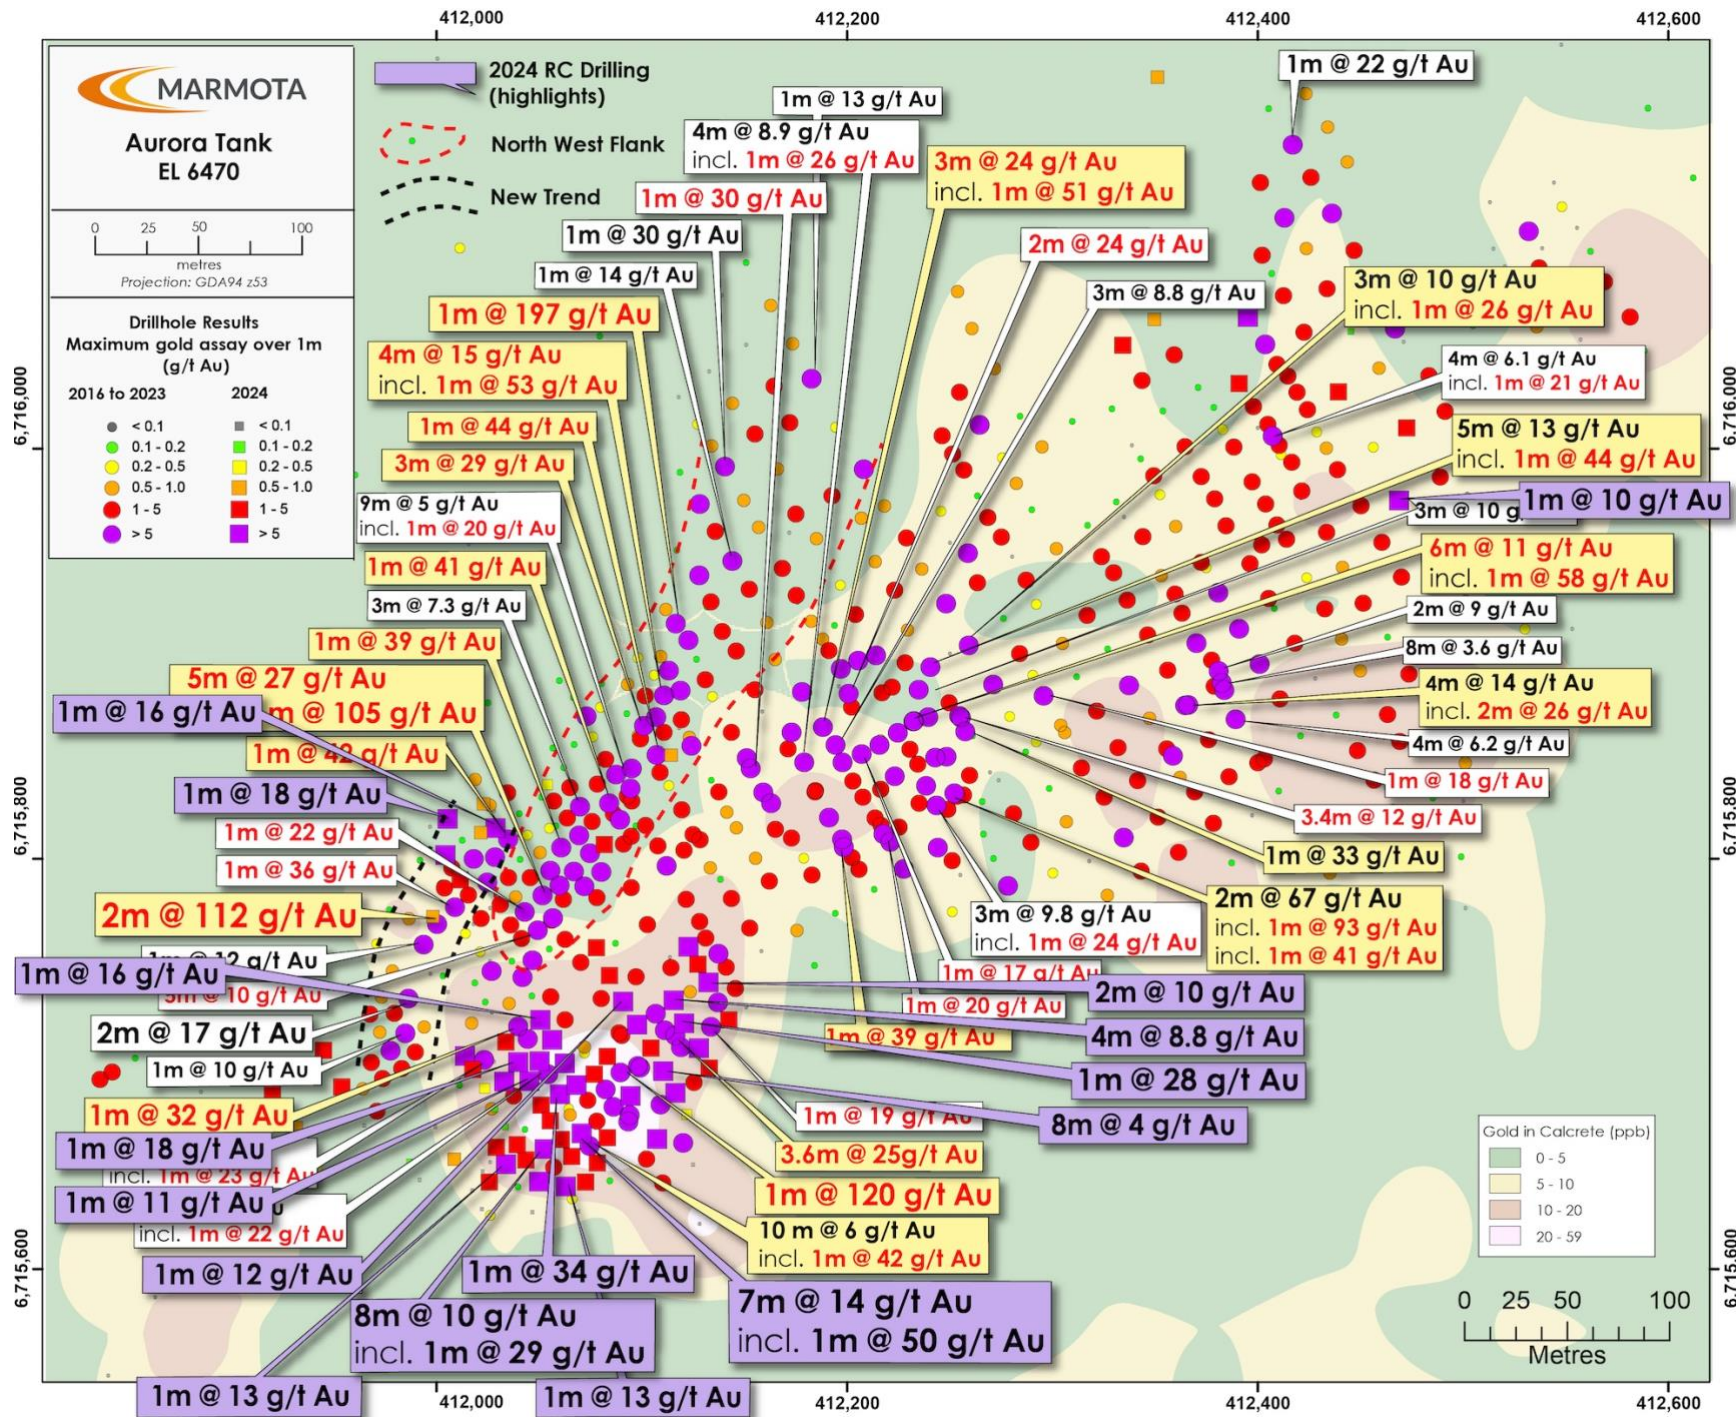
412,000 412,200 412,400 412,600

MARMOTA
Aurora Tank
EL 6470

0 25 50 100
metres
Projection: GDA94 z53

Drillhole Results
Maximum gold assay over 1m (g/t Au)
2016 to 2023
< 0.1
0.1 - 0.2
0.2 - 0.5
0.5 - 1.0
1 - 5
> 5
2024
< 0.1
0.1 - 0.2
0.2 - 0.5
0.5 - 1.0
1 - 5
> 5

2024 RC Drilling (highlights)
North West Flank
New Trend

1m @ 22 g/t Au
1m @ 13 g/t Au
4m @ 8.9 g/t Au incl. 1m @ 26 g/t Au
3m @ 24 g/t Au incl. 1m @ 51 g/t Au
1m @ 30 g/t Au
1m @ 30 g/t Au
2m @ 24 g/t Au
1m @ 14 g/t Au
3m @ 8.8 g/t Au
3m @ 10 g/t Au incl. 1m @ 26 g/t Au
1m @ 197 g/t Au
4m @ 15 g/t Au incl. 1m @ 53 g/t Au
4m @ 6.1 g/t Au incl. 1m @ 21 g/t Au
1m @ 44 g/t Au
5m @ 13 g/t Au incl. 1m @ 44 g/t Au
3m @ 29 g/t Au
9m @ 5 g/t Au incl. 1m @ 20 g/t Au
1m @ 10 g/t Au
3m @ 10 g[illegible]
1m @ 41 g/t Au
6m @ 11 g/t Au incl. 1m @ 58 g/t Au
3m @ 7.3 g/t Au
2m @ 9 g/t Au
1m @ 39 g/t Au
8m @ 3.6 g/t Au
5m @ 27 g/t Au
1m @ 16 g/t Au
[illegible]m @ 105 g/t Au
4m @ 14 g/t Au incl. 2m @ 26 g/t Au
1m @ 42 g/t Au
4m @ 6.2 g/t Au
1m @ 18 g/t Au
1m @ 18 g/t Au
1m @ 22 g/t Au
3.4m @ 12 g/t Au
1m @ 36 g/t Au
1m @ 33 g/t Au
2m @ 112 g/t Au
2m @ 67 g/t Au incl. 1m @ 93 g/t Au incl. 1m @ 41 g/t Au
3m @ 9.8 g/t Au incl. 1m @ 24 g/t Au
1m @ 12 g/t Au
1m @ 16 g/t Au
1m @ 17 g/t Au
3m @ 10 g/t Au
1m @ 20 g/t Au
2m @ 10 g/t Au
2m @ 17 g/t Au
4m @ 8.8 g/t Au
1m @ 39 g/t Au
1m @ 10 g/t Au
1m @ 28 g/t Au
1m @ 32 g/t Au
1m @ 19 g/t Au
8m @ 4 g/t Au
1m @ 18 g/t Au
incl. 1m @ 23 g/t Au
3.6m @ 25g/t Au
1m @ 11 g/t Au
1m @ 120 g/t Au
incl. 1m @ 22 g/t Au
10 m @ 6 g/t Au incl. 1m @ 42 g/t Au
1m @ 12 g/t Au
1m @ 34 g/t Au
7m @ 14 g/t Au incl. 1m @ 50 g/t Au
8m @ 10 g/t Au incl. 1m @ 29 g/t Au
1m @ 13 g/t Au
1m @ 13 g/t Au

Gold in Calcrete (ppb)
0 - 5
5 - 10
10 - 20
20 - 59

0 25 50 100
Metres

6,716,000 6,715,800 6,715,600
6,716,000 6,715,800 6,715,600
412,000 412,200 412,400 412,600